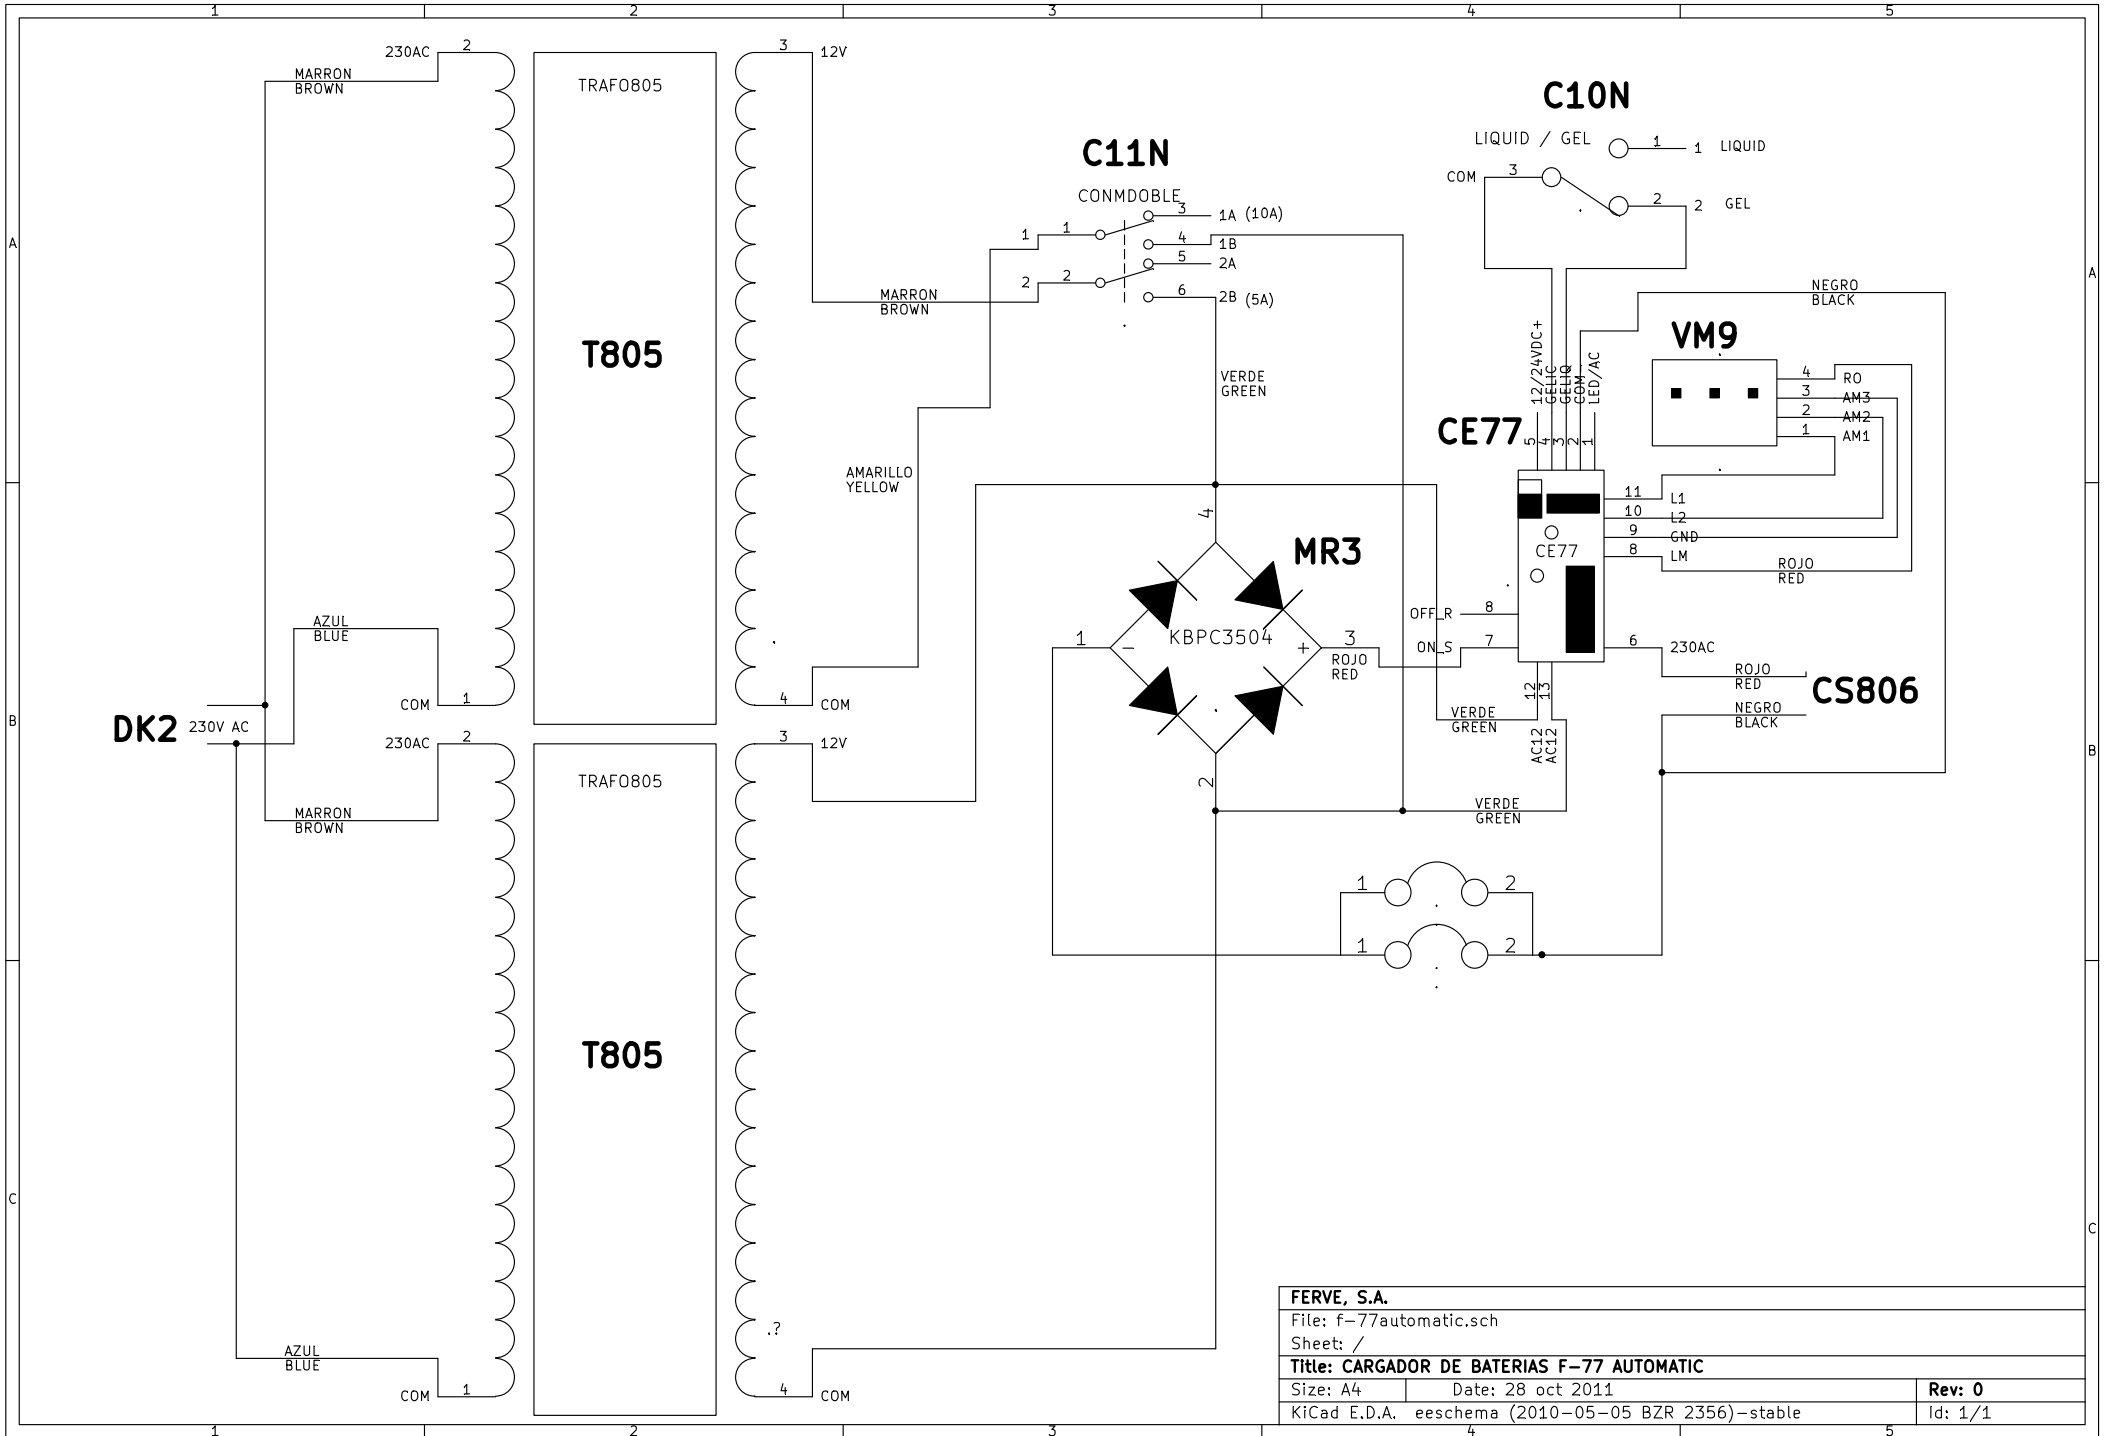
1 2 3 4 5

A

B

C

230AC 2
MARRON
BROWN
TRAFO805
T805
3 12V
MARRON
BROWN
AZUL
BLUE
COM 1
4 COM

DK2 230V AC

230AC 2
MARRON
BROWN
TRAFO805
T805
3 12V
AZUL
BLUE
COM 1
.?
4 COM

C11N
CONMDOBLE
1 1
2 2
3 1A (10A)
4 1B
5 2A
6 2B (5A)
MARRON
BROWN
AMARILLO
YELLOW
VERDE
GREEN

MR3
KBPC3504
4
1
3
2
ROJO
RED

C10N
LIQUID / GEL
1 1 LIQUID
COM 3
2 2 GEL

NEGRO
BLACK

VM9
4 RO
3 AM3
2 AM2
1 AM1

CE77
12/24VDC+
GELIC
GELIQ
COM
LED/AC
5 4 3 2 1
11 L1
10 L2
9 GND
8 LM
CE77
OFF_R 8
ON_S 7
6 230AC
12 13
AC12
AC12
VERDE
GREEN
ROJO
RED
ROJO
RED
NEGRO
BLACK
CS806
VERDE
GREEN

1 2
1 2

| FERVE, S.A. | |
|---|---|
| File: f-77automatic.sch | |
| Sheet: / | |
| Title: CARGADOR DE BATERIAS F-77 AUTOMATIC | |
| Size: A4 Date: 28 oct 2011 | Rev: 0 |
| KiCad E.D.A. eeschema (2010-05-05 BZR 2356)-stable | Id: 1/1 |